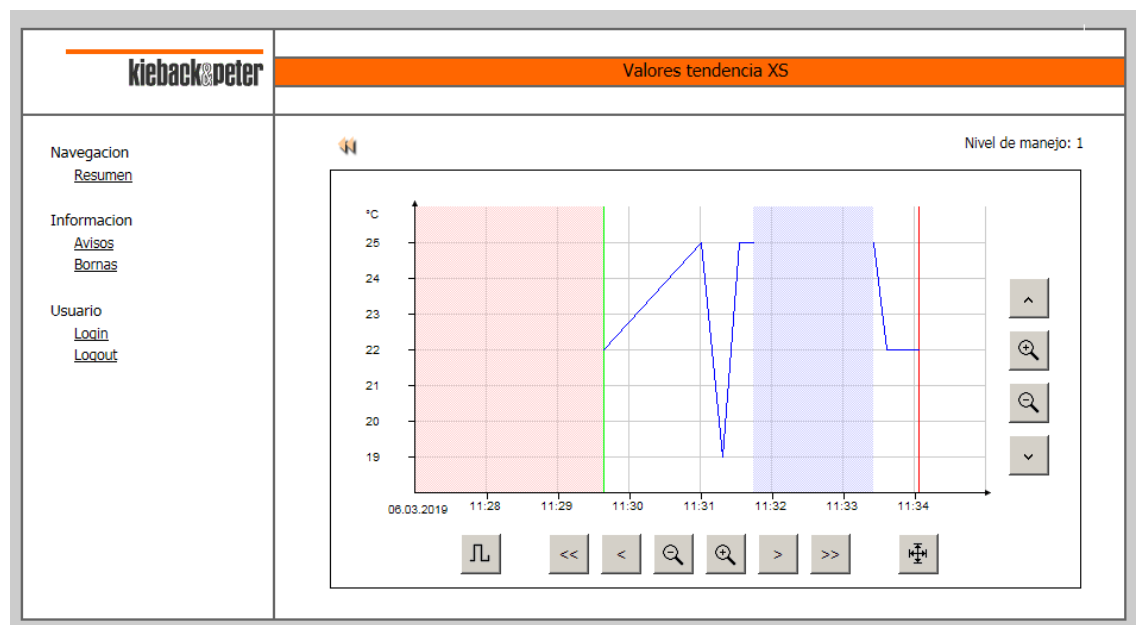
kieback&peter

Valores tendencia XS

Navegacion
Resumen

Informacion
Avisos
Bornas

Usuario
Login
Logout

Nivel de manejo: 1

°C
25
24
23
22
21
20
19

06.03.2019
11:28
11:29
11:30
11:31
11:32
11:33
11:34

<<
<
>
>>